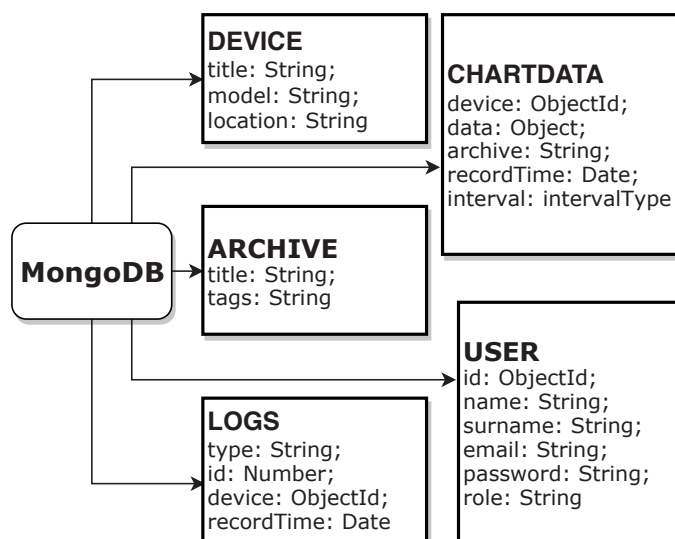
DEVICE
title: String;
model: String;
location: String

CHARTDATA
device: ObjectId;
data: Object;
archive: String;
recordTime: Date;
interval: intervalType

MongoDB

ARCHIVE
title: String;
tags: String

USER
id: ObjectId;
name: String;
surname: String;
email: String;
password: String;
role: String

LOGS
type: String;
id: Number;
device: ObjectId;
recordTime: Date